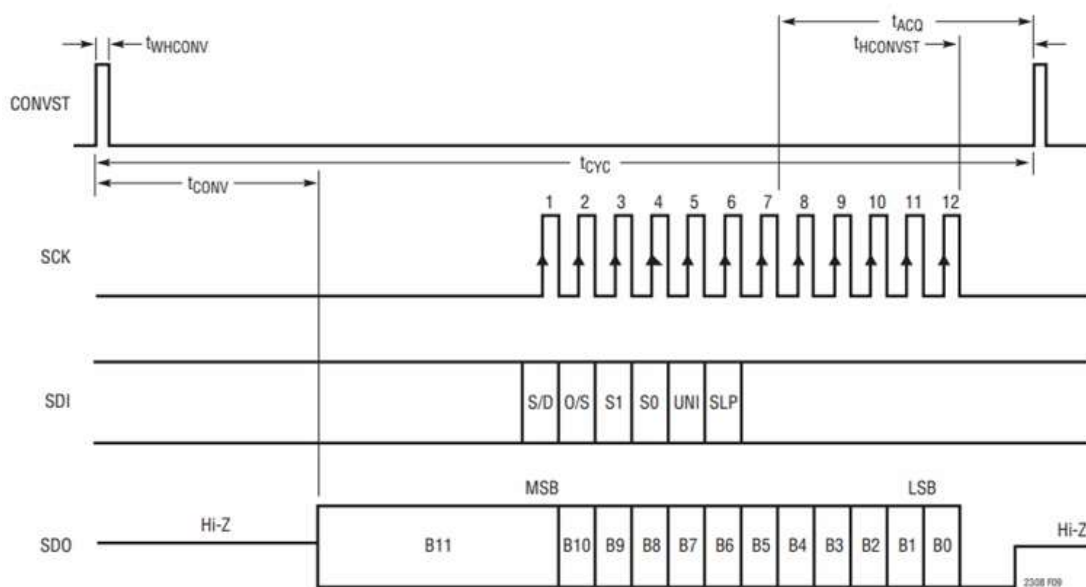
$t_{WHCONV}$

$t_{ACQ}$

$t_{HCONVST}$

CONVST

$t_{CYC}$

$t_{CONV}$

1 2 3 4 5 6 7 8 9 10 11 12

SCK

SDI

S/D O/S S1 S0 UNI SLP

MSB

LSB

SDO

Hi-Z

B11

B10 B9 B8 B7 B6 B5 B4 B3 B2 B1 B0

Hi-Z

2308 F09